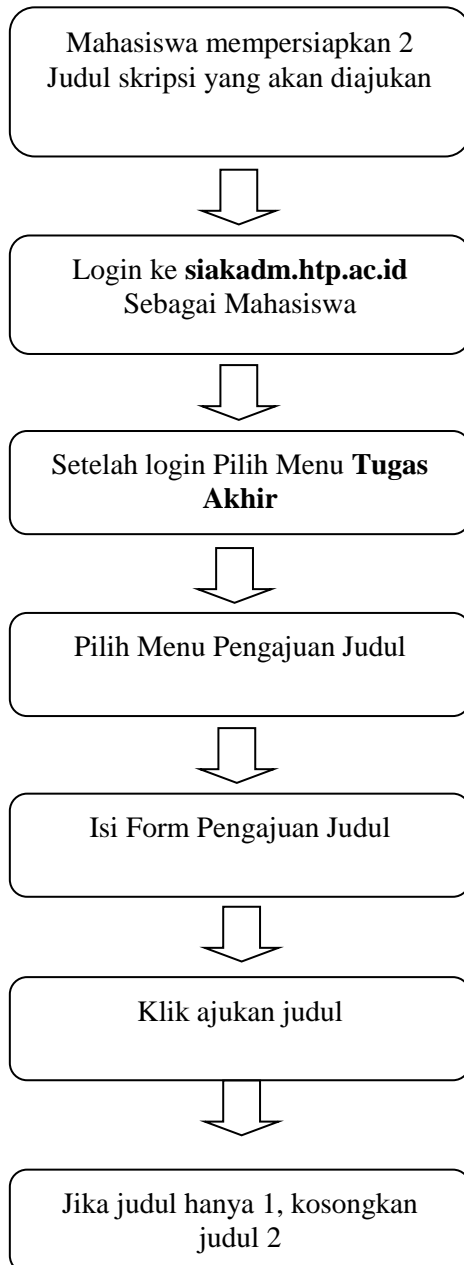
Mahasiswa mempersiapkan 2 Judul skripsi yang akan diajukan

Login ke **siakadm.htp.ac.id** Sebagai Mahasiswa

Setelah login Pilih Menu **Tugas Akhir**

Pilih Menu Pengajuan Judul

Isi Form Pengajuan Judul

Klik ajukan judul

Jika judul hanya 1, kosongkan judul 2